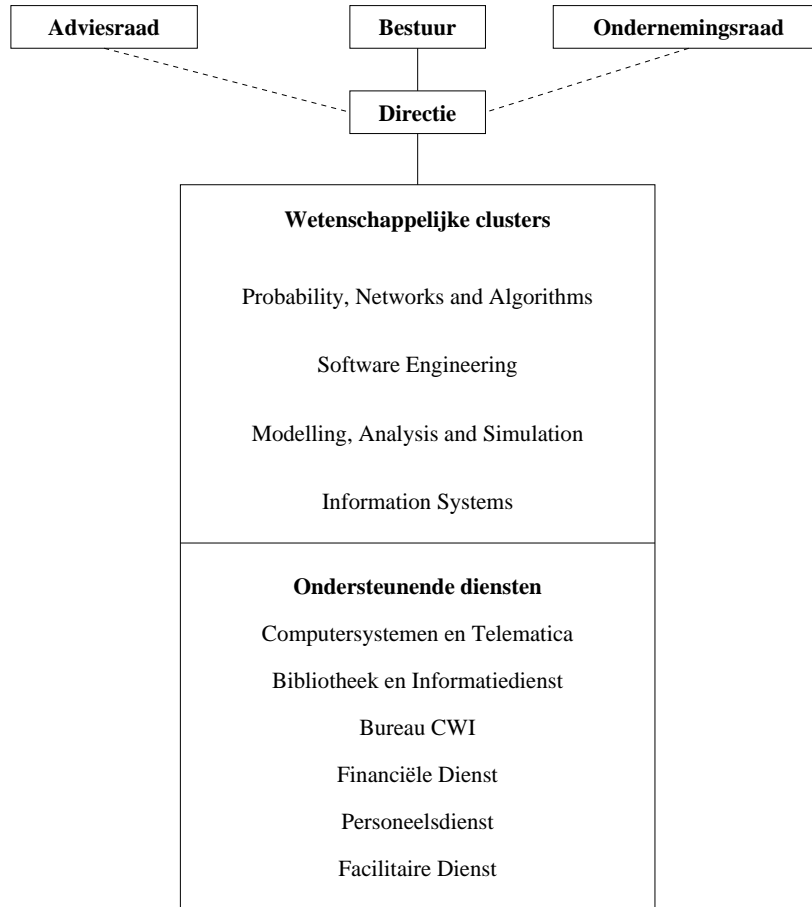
Adviesraad

Bestuur

Ondernemingsraad

Directie

Wetenschappelijke clusters

Probability, Networks and Algorithms

Software Engineering

Modelling, Analysis and Simulation

Information Systems

Ondersteunende diensten

Computersystemen en Telematica

Bibliotheek en Informatiedienst

Bureau CWI

Financiële Dienst

Personeelsdienst

Facilitaire Dienst